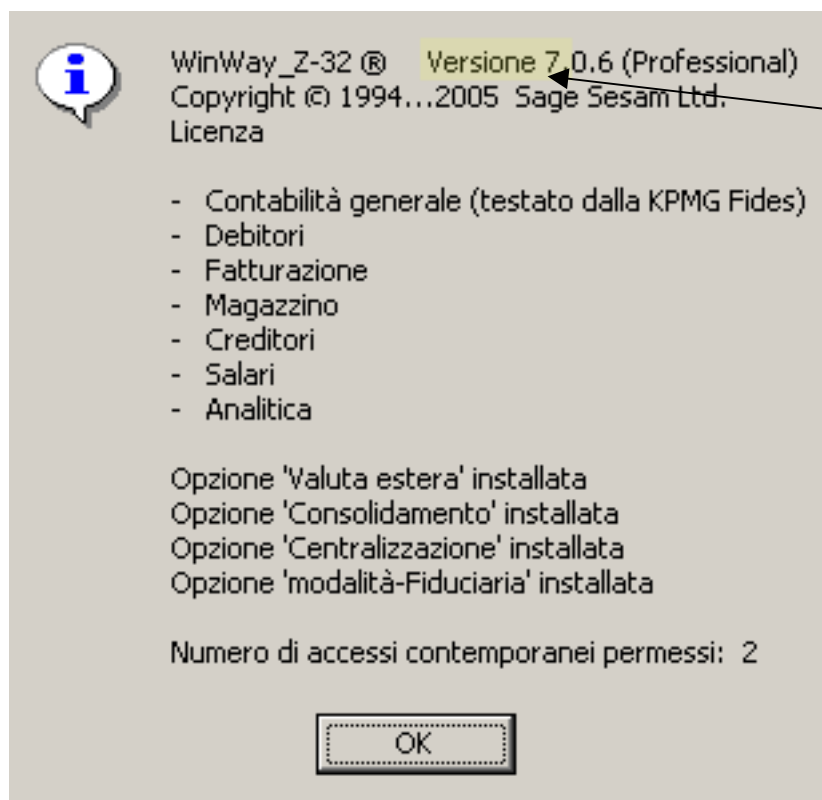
WinWay_Z-32 ® Versione 7.0.6 (Professional)
Copyright © 1994...2005 Sage Sesam Ltd.
Licenza

- Contabilità generale (testato dalla KPMG Fides)
- Debitori
- Fatturazione
- Magazzino
- Creditori
- Salari
- Analitica

Opzione 'Valuta estera' installata
Opzione 'Consolidamento' installata
Opzione 'Centralizzazione' installata
Opzione 'modalità-Fiduciaria' installata

Numero di accessi contemporanei permessi: 2

OK